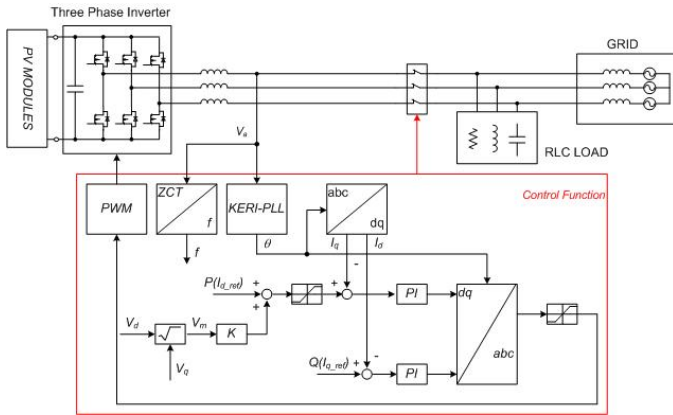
Three Phase Inverter

PV MODULES

GRID

$V_a$

RLC LOAD

Control Function

PWM

ZCT

f

f

KERI-PLL

$\theta$

abc

dq

$I_q$

$I_d$

$P(I_{d\_ref})$

+

+

+

-

PI

dq

abc

$V_d$

$V_m$

K

+

$\sqrt{\ }$

$V_q$

$Q(I_{q\_ref})$

+

-

PI